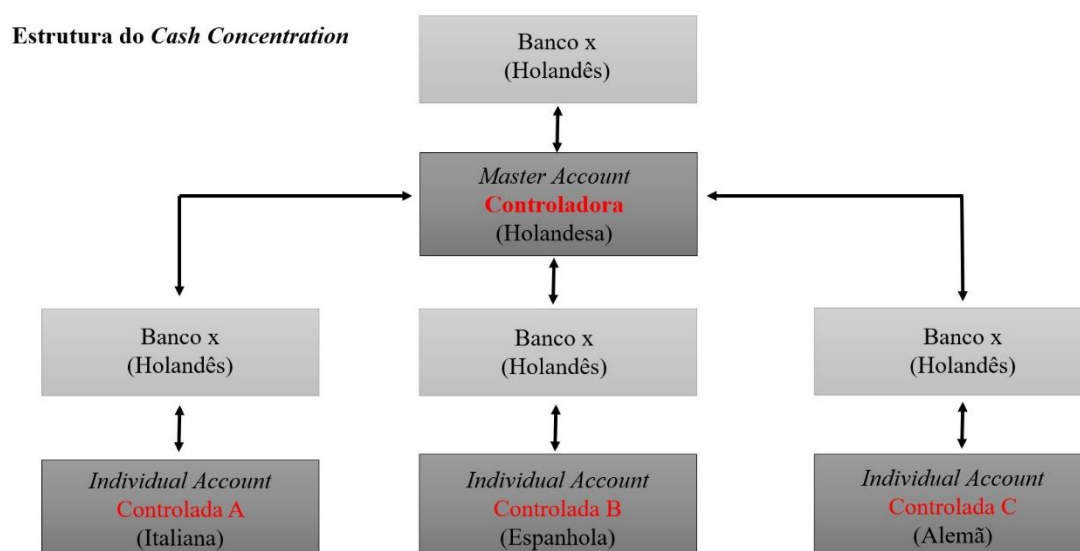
Estrutura do Cash Concentration

Banco x
(Holandês)

Master Account
Controladora
(Holandesa)

Banco x
(Holandês)

Banco x
(Holandês)

Banco x
(Holandês)

Individual Account
Controlada A
(Italiana)

Individual Account
Controlada B
(Espanhola)

Individual Account
Controlada C
(Alemã)